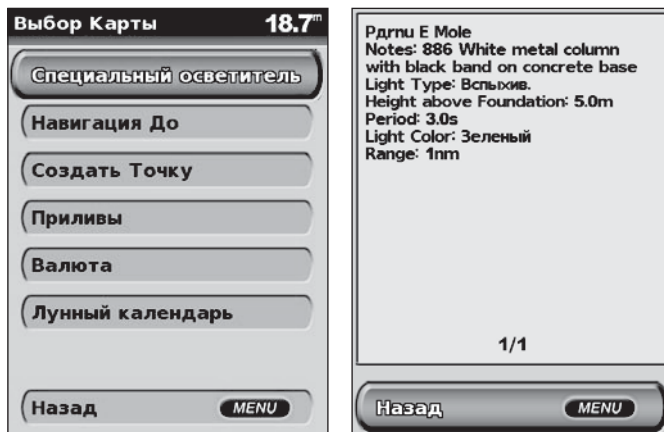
Выбор Карты 18.7m

Специальный осветитель

Навигация До

Создать Точку

Приливы

Валюта

Лунный календарь

Назад MENU

Pdrnu E Mole
Notes: 886 White metal column with black band on concrete base
Light Type: Вспыхив.
Height above Foundation: 5.0m
Period: 3.0s
Light Color: Зеленый
Range: 1nm

1/1

Назад MENU